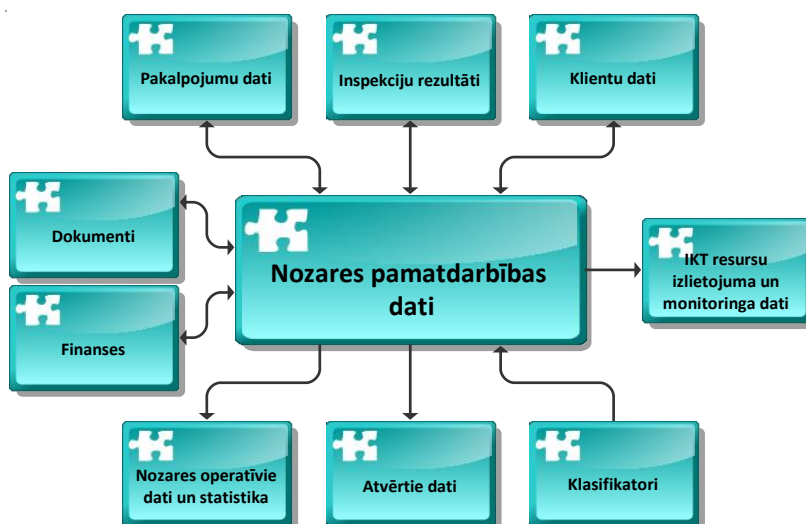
Pakalpojumu dati

Inspekciju rezultāti

Klientu dati

Dokumenti

Nozares pamatdarbības dati

IKT resursu izlietojuma un monitoringa dati

Finanses

Nozares operatīvie dati un statistika

Atvērtie dati

Klasifikatori